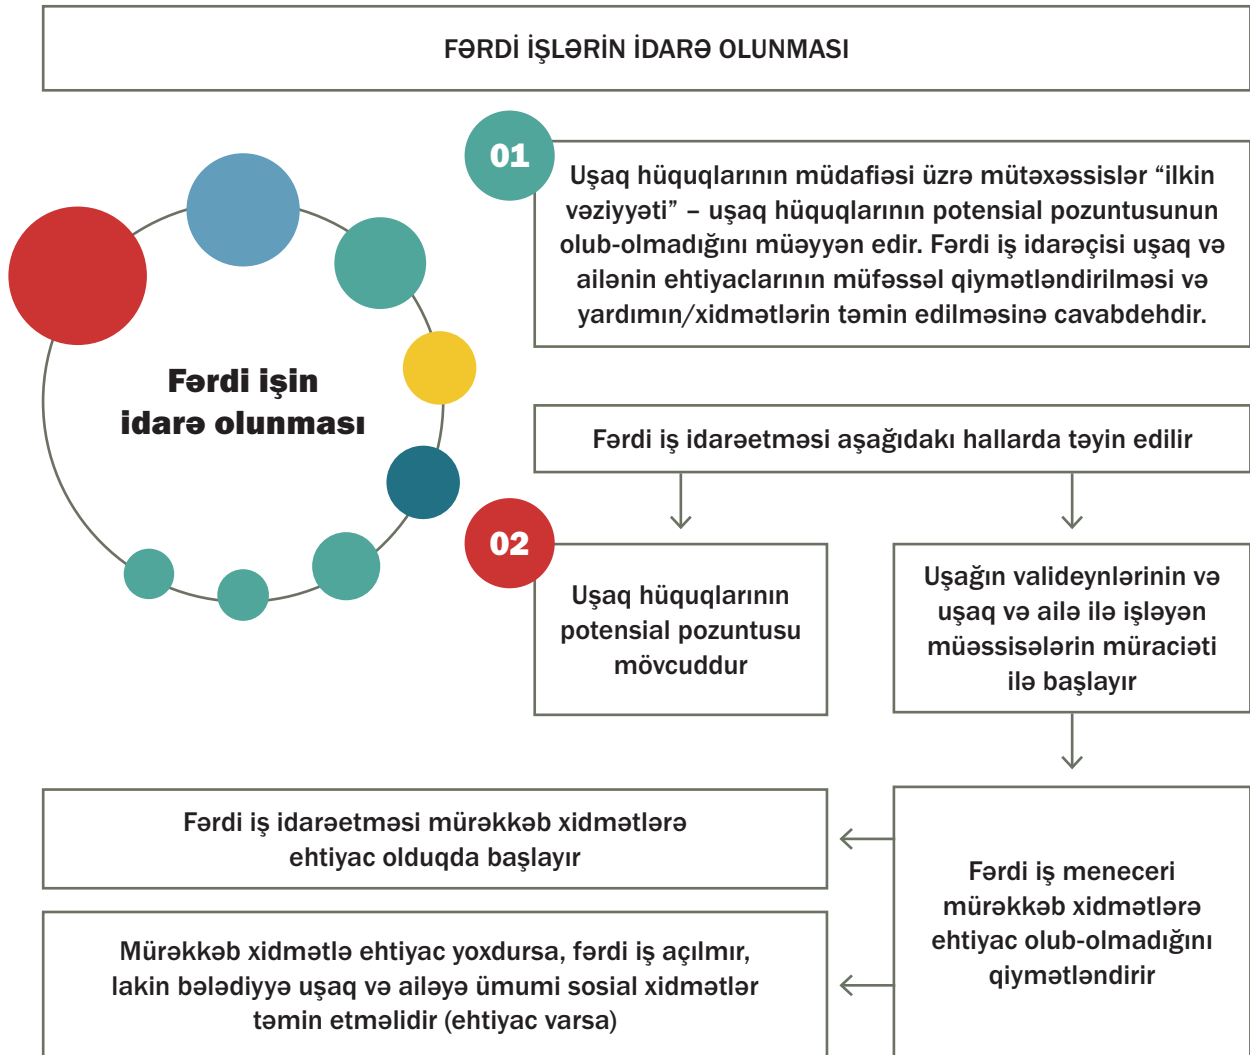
FƏRDİ İŞLƏRİN İDARƏ OLUNMASI

Fərdi işin idarə olunması

01

Uşaq hüquqlarının müdafiəsi üzrə mütəxəssislər “ilkin vəziyyəti” – uşaq hüquqlarının potensial pozuntusunun olub-olmadığını müəyyən edir. Fərdi iş idarəçisi uşaq və ailənin ehtiyaclarının müfəssəl qiymətləndirilməsi və yardımın/xidmətlərin təmin edilməsinə cavabdehdir.

Fərdi iş idarəetməsi aşağıdakı hallarda təyin edilir

02

Uşaq hüquqlarının potensial pozuntusu mövcuddur

Uşağın valideynlərinin və uşaq və ailə ilə işləyən müəssisələrin müraciəti ilə başlayır

Fərdi iş idarəetməsi mürəkkəb xidmətlərə ehtiyac olduqda başlayır

Fərdi iş meneceri mürəkkəb xidmətlərə ehtiyac olub-olmadığını qiymətləndirir

Mürəkkəb xidmətlə ehtiyac yoxdursa, fərdi iş açılmır, lakin bələdiyyə uşaq və ailəyə ümumi sosial xidmətlər təmin etməlidir (ehtiyac varsa)